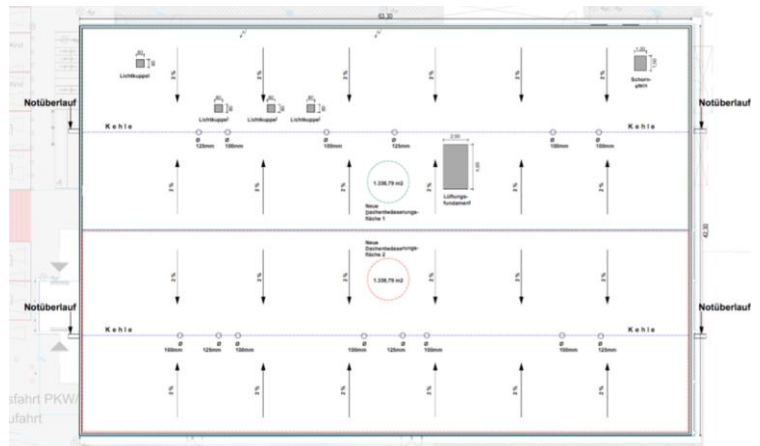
63,30

Lichtkuppel

Schornstein

Notüberlauf

Notüberlauf

Lichtkuppel

Lichtkuppel

Lichtkuppel

2%

2%

2%

2%

2%

2%

Kehle

Kehle

Ø 125mm

Ø 100mm

Ø 100mm

Ø 125mm

Ø 100mm

Ø 100mm

2,50

Lüftungsfundament

1.336,79 m2

Neue Dachentwässerungsfläche 1

2%

2%

2%

2%

2%

2%

42,30

Neue Dachentwässerungsfläche 2

1.336,79 m2

2%

2%

2%

2%

2%

2%

Notüberlauf

Notüberlauf

Kehle

Kehle

Ø 100mm

Ø 125mm

Ø 100mm

Ø 100mm

Ø 125mm

Ø 100mm

Ø 100mm

Ø 125mm

2%

2%

2%

2%

2%

2%

sfahrt PKW/

ufahrt